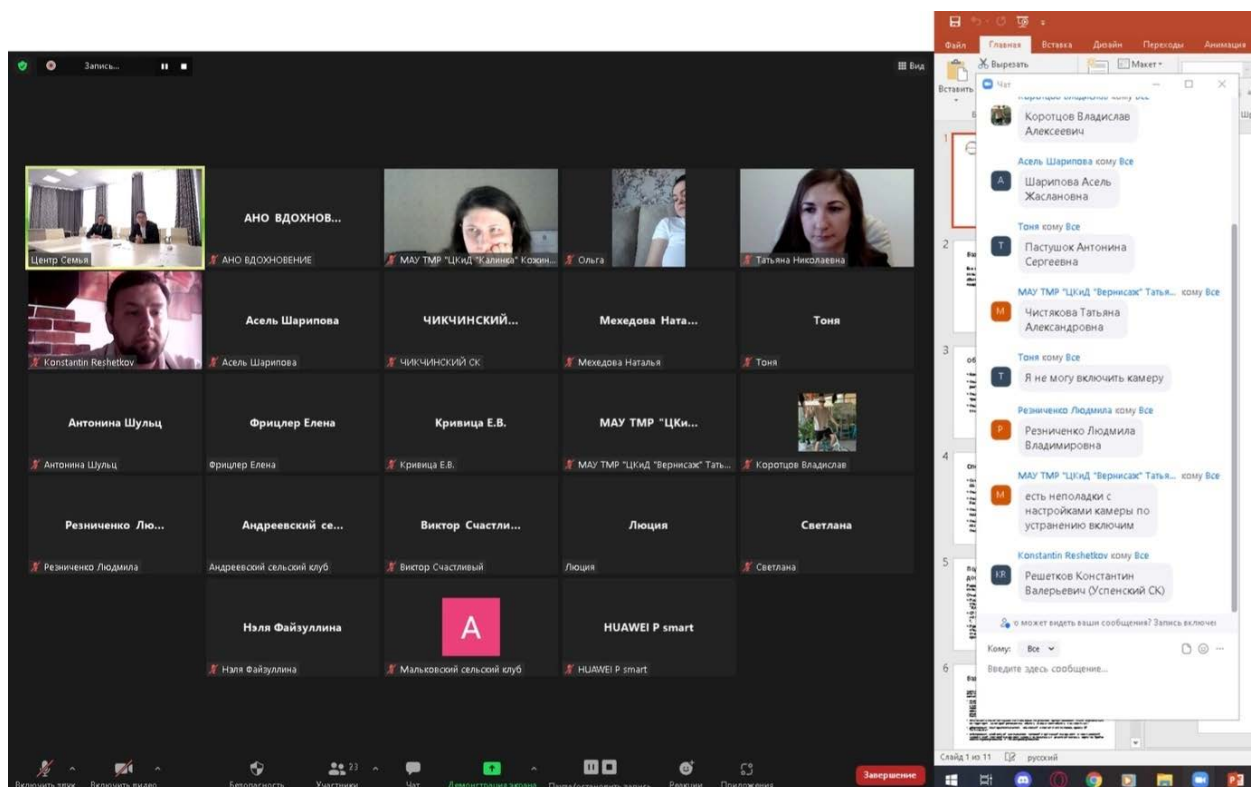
Запись... ❚❚ ■

Вид

АНО ВДОХНОВ...

Центр Семьи

АНО ВДОХНОВЕНИЕ

МАУ ТМР "ЦКиД "Калинка" Кожин...

Ольга

Татьяна Николаевна

Асель Шарипова

ЧИКЧИНСКИЙ...

Мехедова Ната...

Тоня

Konstantin Reshetkov

Асель Шарипова

ЧИКЧИНСКИЙ СК

Мехедова Наталья

Тоня

Антонина Шульц

Фрицлер Елена

Кривица Е.В.

МАУ ТМР "ЦКи...

Антонина Шульц

Фрицлер Елена

Кривица Е.В.

МАУ ТМР "ЦКиД "Вернисаж" Тать...

Коротцов Владислав

Резниченко Лю...

Андреевский се...

Виктор Счастли...

Люция

Светлана

Резниченко Людмила

Андреевский сельский клуб

Виктор Счастливый

Люция

Светлана

Нэля Файзуллина

A

HUAWEI P smart

Нэля Файзуллина

Мальковский сельский клуб

HUAWEI P smart

Включить звук

Включить видео

Безопасность

23

Участники

Чат

Демонстрация экрана

Приостановить запись

Реакции

Приложения

Завершение

Файл

Главная

Вставка

Дизайн

Переходы

Анимация

Вырезать

Макет

Вставить

Чат

Коротцов Владислав кому Все

Коротцов Владислав Алексеевич

Асель Шарипова кому Все

A

Шарипова Асель Жаслановна

Тоня кому Все

T

Пастушок Антонина Сергеевна

МАУ ТМР "ЦКиД "Вернисаж" Татья... кому Все

M

Чистякова Татьяна Александровна

Тоня кому Все

T

Я не могу включить камеру

Резниченко Людмила кому Все

P

Резниченко Людмила Владимировна

МАУ ТМР "ЦКиД "Вернисаж" Татья... кому Все

M

есть неполадки с настройками камеры по устранению включим

Konstantin Reshetkov кому Все

KR

Решетков Константин Валерьевич (Успенский СК)

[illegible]о может видеть ваши сообщения? Запись включе

Кому: Все

Введите здесь сообщение...

1

2

3

4

5

6

Слайд 1 из 11

русский